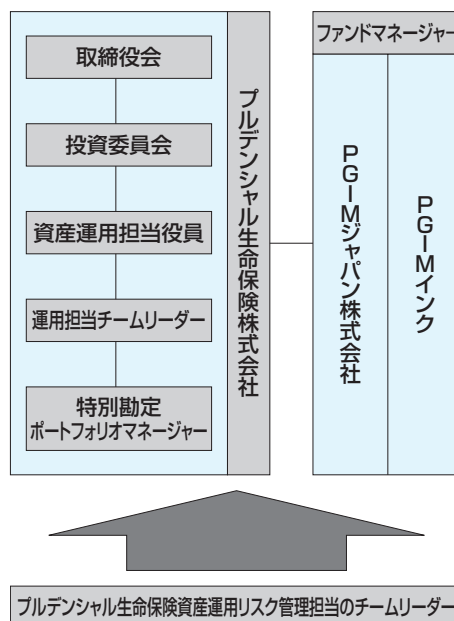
取締役会

投資委員会

資産運用担当役員

運用担当チームリーダー

特別勘定
ポートフォリオマネージャー

プルデンシャル生命保険株式会社

ファンドマネージャー

PGIMジャパン株式会社

PGIMインク

プルデンシャル生命保険資産運用リスク管理担当のチームリーダー